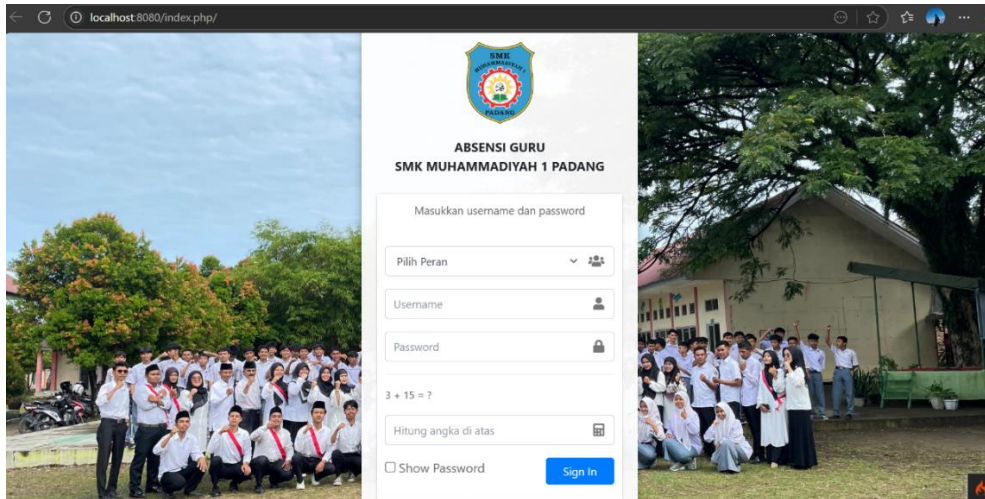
localhost:8080/index.php/

SMK MUHAMMADIYAH 1 PADANG

ABSENSI GURU
SMK MUHAMMADIYAH 1 PADANG

Masukkan username dan password

Pilih Peran

Username

Password

3 + 15 = ?

Hitung angka di atas

Show Password

Sign In